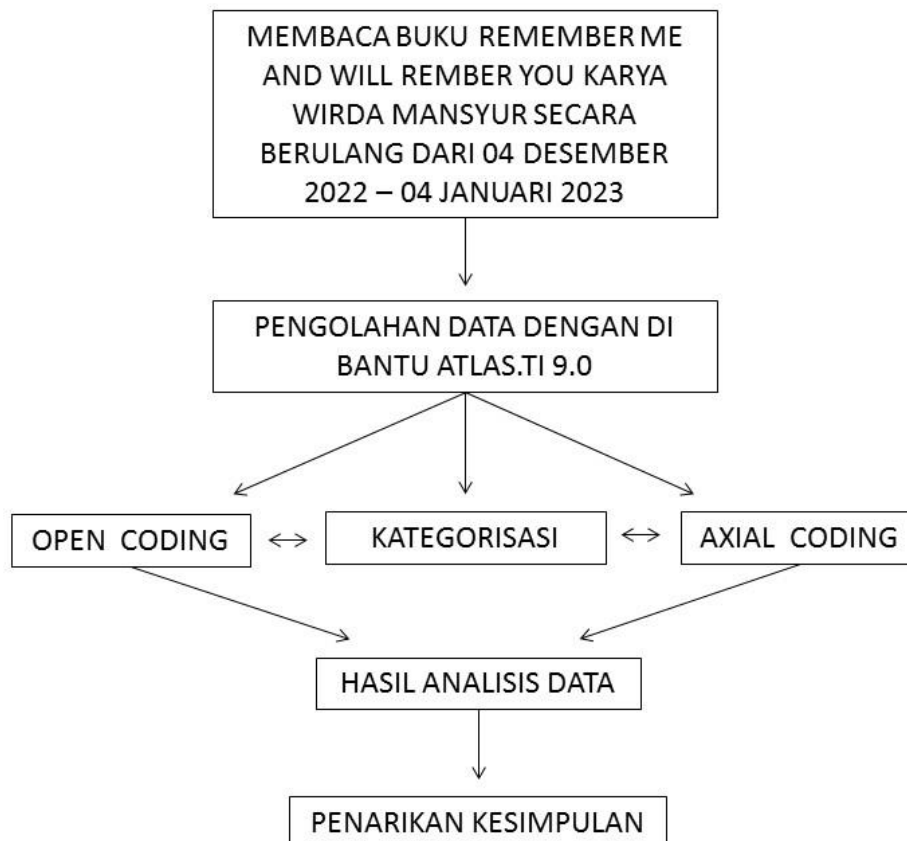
MEMBACA BUKU REMEMBER ME AND WILL REMBER YOU KARYA WIRDA MANSYUR SECARA BERULANG DARI 04 DESEMBER 2022 – 04 JANUARI 2023

PENGOLAHAN DATA DENGAN DI BANTU ATLAS.TI 9.0

OPEN CODING

KATEGORISASI

AXIAL CODING

HASIL ANALISIS DATA

PENARIKAN KESIMPULAN